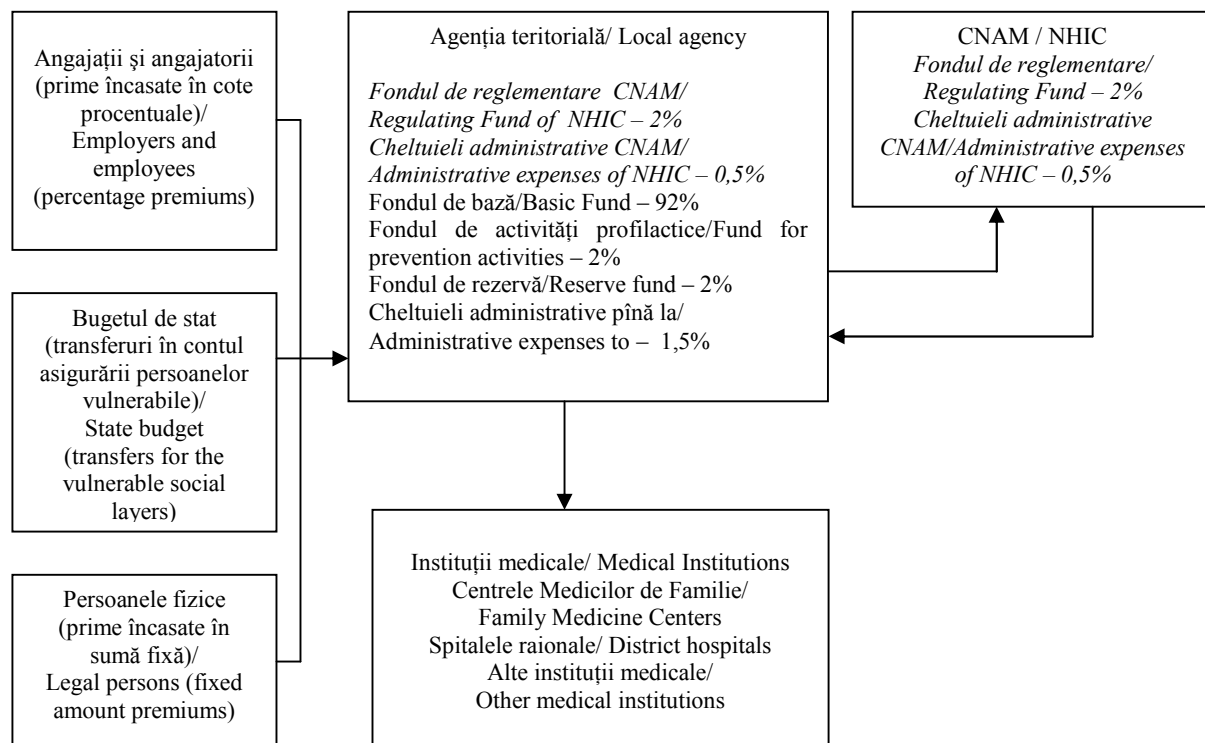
Angajații și angajatorii (prime încasate în cote procentuale)/ Employers and employees (percentage premiums)

Bugetul de stat (transferuri în contul asigurării persoanelor vulnerabile)/ State budget (transfers for the vulnerable social layers)

Persoanele fizice (prime încasate în sumă fixă)/ Legal persons (fixed amount premiums)

Agenția teritorială/ Local agency

Fondul de reglementare CNAM/ Regulating Fund of NHIC – 2%
Cheltuieli administrative CNAM/ Administrative expenses of NHIC – 0,5%
Fondul de bază/Basic Fund – 92%
Fondul de activități profilactice/Fund for prevention activities – 2%
Fondul de rezervă/Reserve fund – 2%
Cheltuieli administrative pînă la/ Administrative expenses to – 1,5%

CNAM / NHIC
Fondul de reglementare/ Regulating Fund – 2%
Cheltuieli administrative CNAM/Administrative expenses of NHIC – 0,5%

Instituții medicale/ Medical Institutions
Centrele Medicilor de Familie/ Family Medicine Centers
Spitalele raionale/ District hospitals
Alte instituții medicale/ Other medical institutions